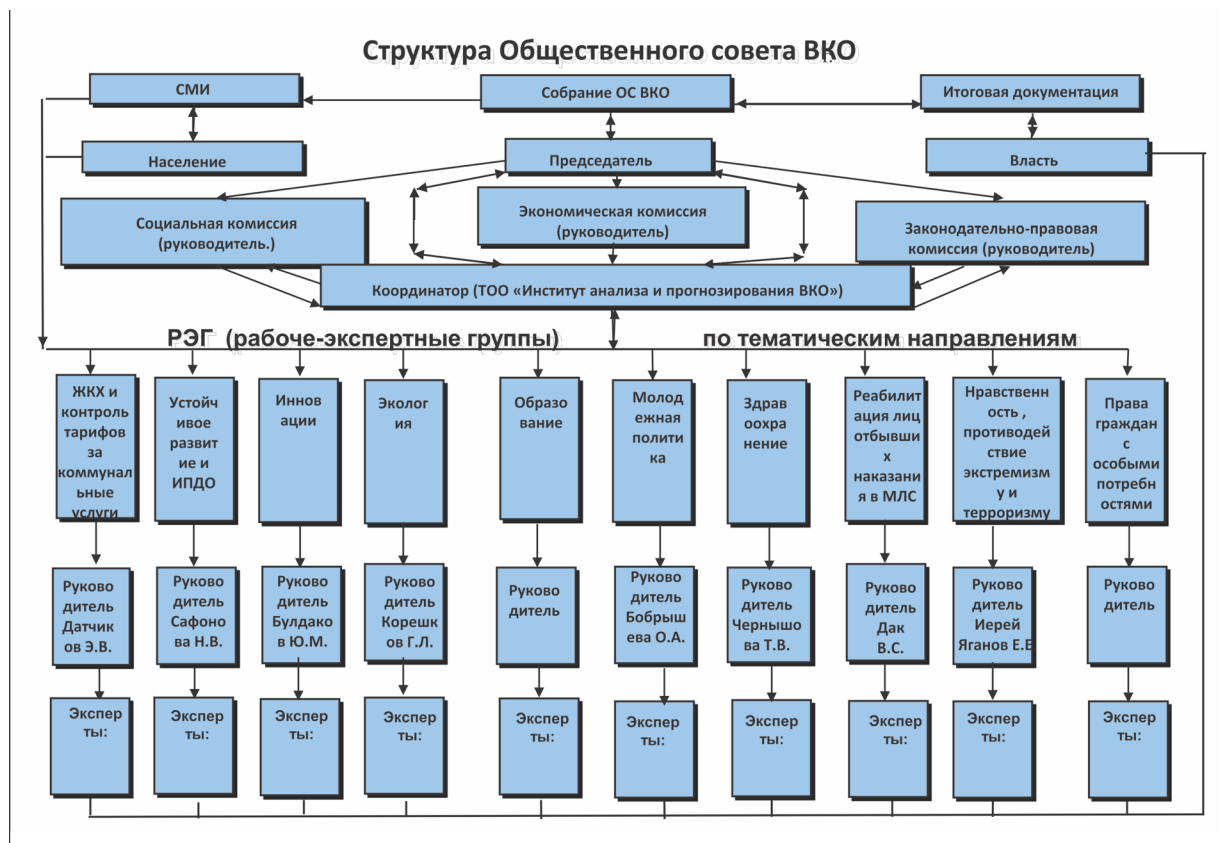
Структура Общественного совета ВКО

СМИ

Собрание ОС ВКО

Итоговая документация

Население

Председатель

Власть

Социальная комиссия (руководитель.)

Экономическая комиссия (руководитель)

Законодательно-правовая комиссия (руководитель)

Координатор (ТОО «Институт анализа и прогнозирования ВКО»)

РЭГ (рабоче-экспертные группы) по тематическим направлениям

ЖКХ и контроль тарифов за коммунальные услуги

Устойчивое развитие и ИПДО

Инновации

Экология

Образование

Молодежная политика

Здравоохранение

Реабилитация лиц отбывших наказания в МЛС

Нравственность , противодействие экстремизму и терроризму

Права граждан с особыми потребностями

Руководитель Датчиков Э.В.

Руководитель Сафонова Н.В.

Руководитель Булдаков Ю.М.

Руководитель Корешков Г.Л.

Руководитель

Руководитель Бобрышева О.А.

Руководитель Чернышова Т.В.

Руководитель Дак В.С.

Руководитель Иерей Яганов Е.В

Руководитель

Эксперты:

Эксперты:

Эксперты:

Эксперты:

Эксперты:

Эксперты:

Эксперты:

Эксперты:

Эксперты:

Эксперты: